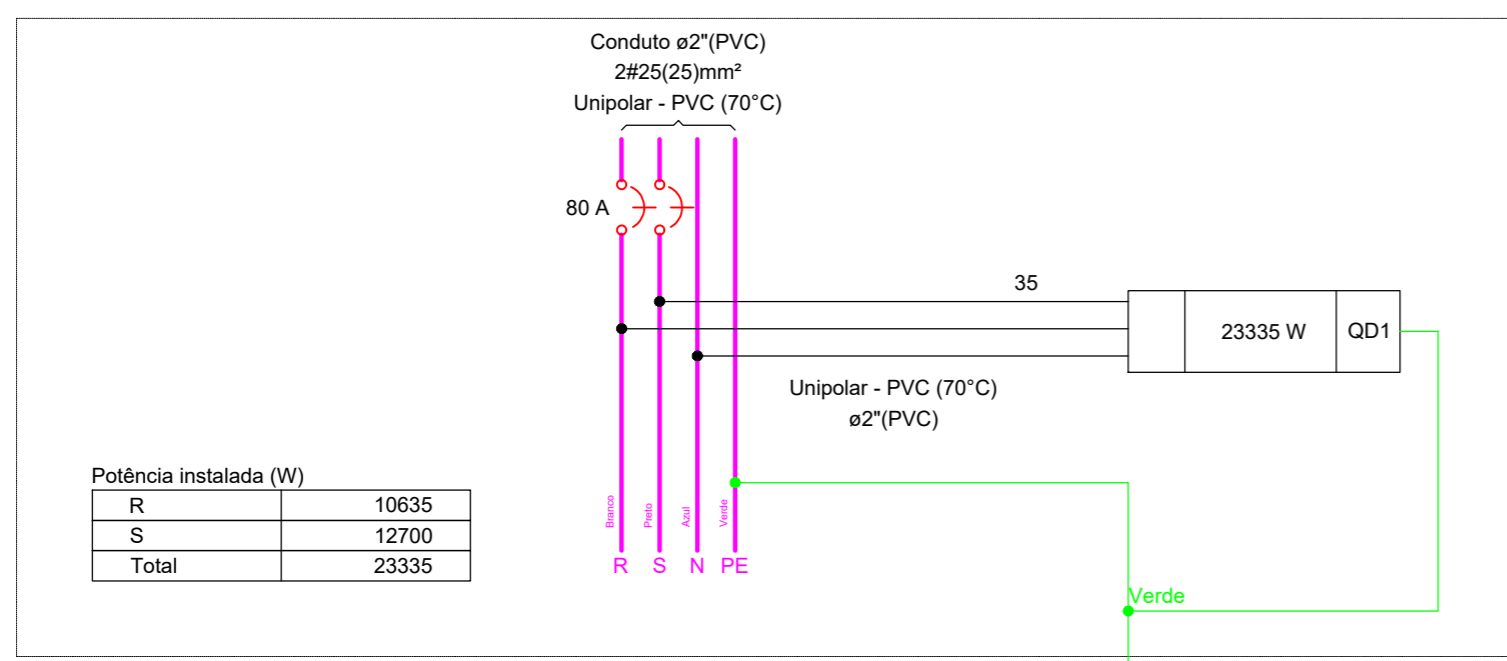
Conduto ø2"(PVC)
2#25(25)mm²
Unipolar - PVC (70°C)

80 A

35

23335 W

QD1

Unipolar - PVC (70°C)
ø2"(PVC)

Potência instalada (W)

| R | 10635 |
|---|---|
| S | 12700 |
| Total | 23335 |

Branco Preto Azul Verde

R S N PE

Verde